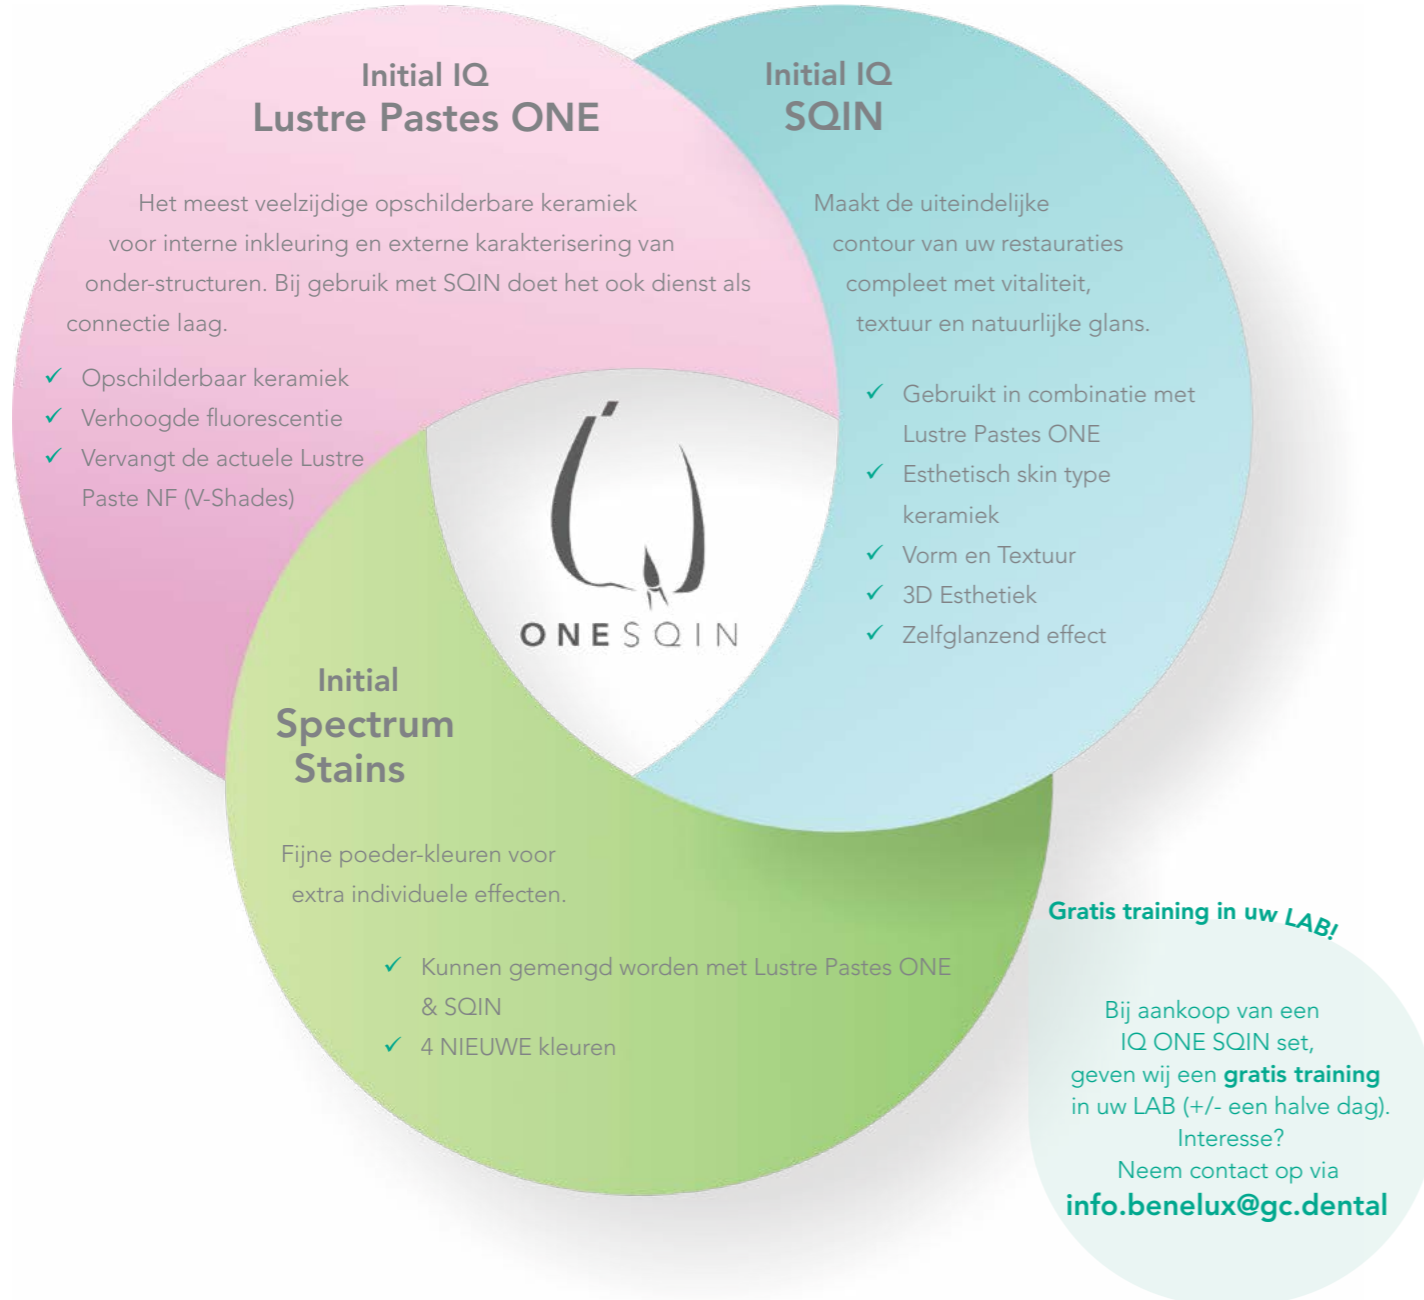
Initial IQ
Lustre Pastes ONE

Het meest veelzijdige opschilderbare keramiek voor interne inkleuring en externe karakterisering van onder-structuren. Bij gebruik met SQIN doet het ook dienst als connectie laag.

✓ Opschilderbaar keramiek
✓ Verhoogde fluorescentie
✓ Vervangt de actuele Lustre Paste NF (V-Shades)

Initial IQ
SQIN

Maakt de uiteindelijke contour van uw restauraties compleet met vitaliteit, textuur en natuurlijke glans.

✓ Gebruikt in combinatie met Lustre Pastes ONE
✓ Esthetisch skin type keramiek
✓ Vorm en Textuur
✓ 3D Esthetiek
✓ Zelfglanzend effect

ONE SQIN

Initial
Spectrum
Stains

Fijne poeder-kleuren voor extra individuele effecten.

✓ Kunnen gemengd worden met Lustre Pastes ONE & SQIN
✓ 4 NIEUWE kleuren

Gratis training in uw LAB!

Bij aankoop van een IQ ONE SQIN set, geven wij een gratis training in uw LAB (+/- een halve dag). Interesse? Neem contact op via
info.benelux@gc.dental